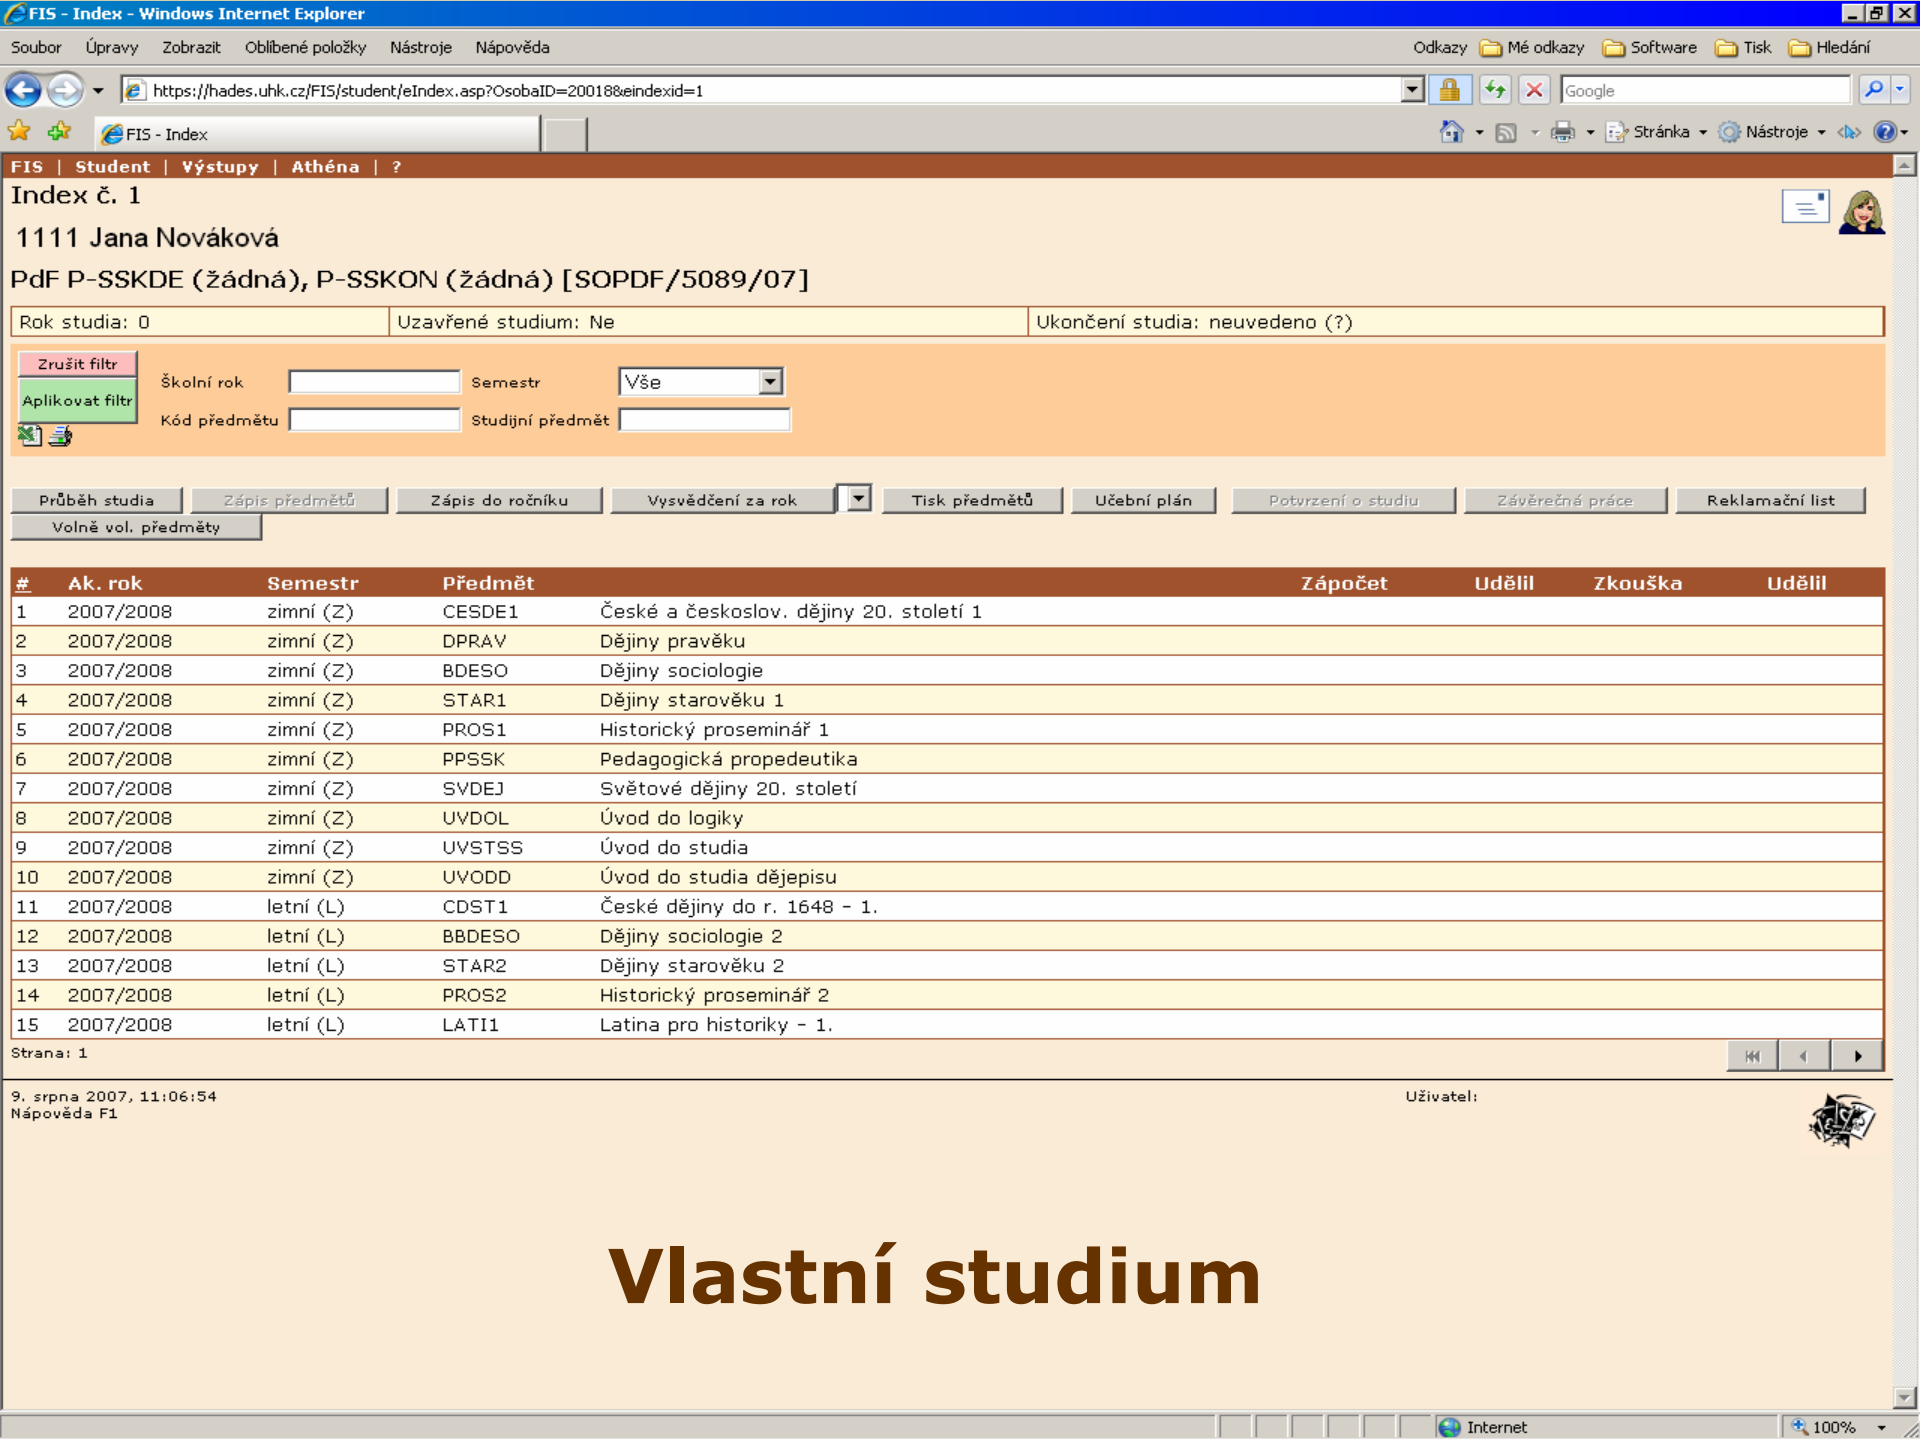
FIS - Index - Windows Internet Explorer

Soubor Úpravy Zobrazit Oblíbené položky Nástroje Nápověda

Odkazy Mé odkazy Software Tisk Hledání

https://hades.uhk.cz/FIS/student/eIndex.asp?OsobaID=20018&eindexid=1

Google

FIS - Index

Stránka Nástroje

FIS | Student | Výstupy | Athéna | ?

Index č. 1

1111 Jana Nováková

PdF P-SSKDE (žádná), P-SSKON (žádná) [SOPDF/5089/07]

| Rok studia: 0 | Uzavřené studium: Ne | Ukončení studia: neuvedeno (?) |
|---|---|---|

Zrušit filtr

Aplikovat filtr

Školní rok

Semestr Vše

Kód předmětu

Studijní předmět

Průběh studia Zápis předmětů Zápis do ročníku Vysvědčení za rok Tisk předmětů Učební plán Potvrzení o studiu Závěrečná práce Reklamační list Volně vol. předměty

| # | Ak. rok | Semestr | Předmět | | Zápočet | Udělil | Zkouška | Udělil |
|---|---|---|---|---|---|---|---|---|
| 1 | 2007/2008 | zimní (Z) | CESDE1 | České a českoslov. dějiny 20. století 1 | | | | |
| 2 | 2007/2008 | zimní (Z) | DPRAV | Dějiny pravěku | | | | |
| 3 | 2007/2008 | zimní (Z) | BDESO | Dějiny sociologie | | | | |
| 4 | 2007/2008 | zimní (Z) | STAR1 | Dějiny starověku 1 | | | | |
| 5 | 2007/2008 | zimní (Z) | PROS1 | Historický proseminář 1 | | | | |
| 6 | 2007/2008 | zimní (Z) | PPSSK | Pedagogická propedeutika | | | | |
| 7 | 2007/2008 | zimní (Z) | SVDEJ | Světové dějiny 20. století | | | | |
| 8 | 2007/2008 | zimní (Z) | UVDOL | Úvod do logiky | | | | |
| 9 | 2007/2008 | zimní (Z) | UVSTSS | Úvod do studia | | | | |
| 10 | 2007/2008 | zimní (Z) | UVODD | Úvod do studia dějepisu | | | | |
| 11 | 2007/2008 | letní (L) | CDST1 | České dějiny do r. 1648 - 1. | | | | |
| 12 | 2007/2008 | letní (L) | BBDESO | Dějiny sociologie 2 | | | | |
| 13 | 2007/2008 | letní (L) | STAR2 | Dějiny starověku 2 | | | | |
| 14 | 2007/2008 | letní (L) | PROS2 | Historický proseminář 2 | | | | |
| 15 | 2007/2008 | letní (L) | LATI1 | Latina pro historiky - 1. | | | | |

Strana: 1

9. srpna 2007, 11:06:54
Nápověda F1

Uživatel:

Vlastní studium

Internet 100%